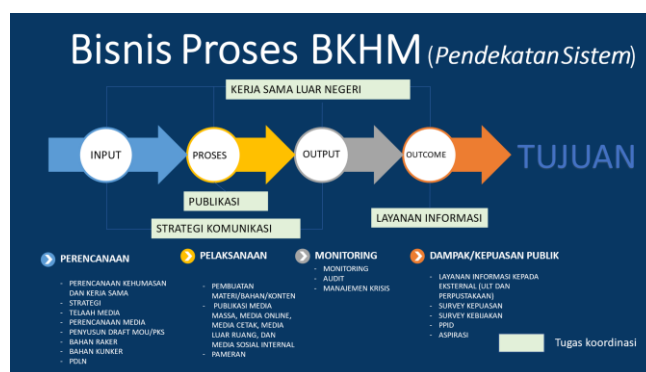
Bisnis Proses BKHM (Pendekatan Sistem)

KERJA SAMA LUAR NEGERI

INPUT

PROSES

OUTPUT

OUTCOME

TUJUAN

PUBLIKASI

STRATEGI KOMUNIKASI

LAYANAN INFORMASI

PERENCANAAN
- PERENCANAAN KEHUMASAN DAN KERJA SAMA
- STRATEGI
- TELAAH MEDIA
- PERENCANAAN MEDIA
- PENYUSUN DRAFT MOU/PKS
- BAHAN RAKER
- BAHAN KUNKER
- PDLN

PELAKSANAAN
- PEMBUATAN MATERI/BAHAN/KONTEN
- PUBLIKASI MEDIA MASSA, MEDIA ONLINE, MEDIA CETAK, MEDIA LUAR RUANG, DAN MEDIA SOSIAL INTERNAL
- PAMERAN

MONITORING
- MONITORING
- AUDIT
- MANAJEMEN KRISIS

DAMPAK/KEPUASAN PUBLIK
- LAYANAN INFORMASI KEPADA EKSTERNAL (ULT DAN PERPUSTAKAAN)
- SURVEY KEPUASAN
- SURVEY KEBIJAKAN
- PPID
- ASPIRASI

Tugas koordinasi